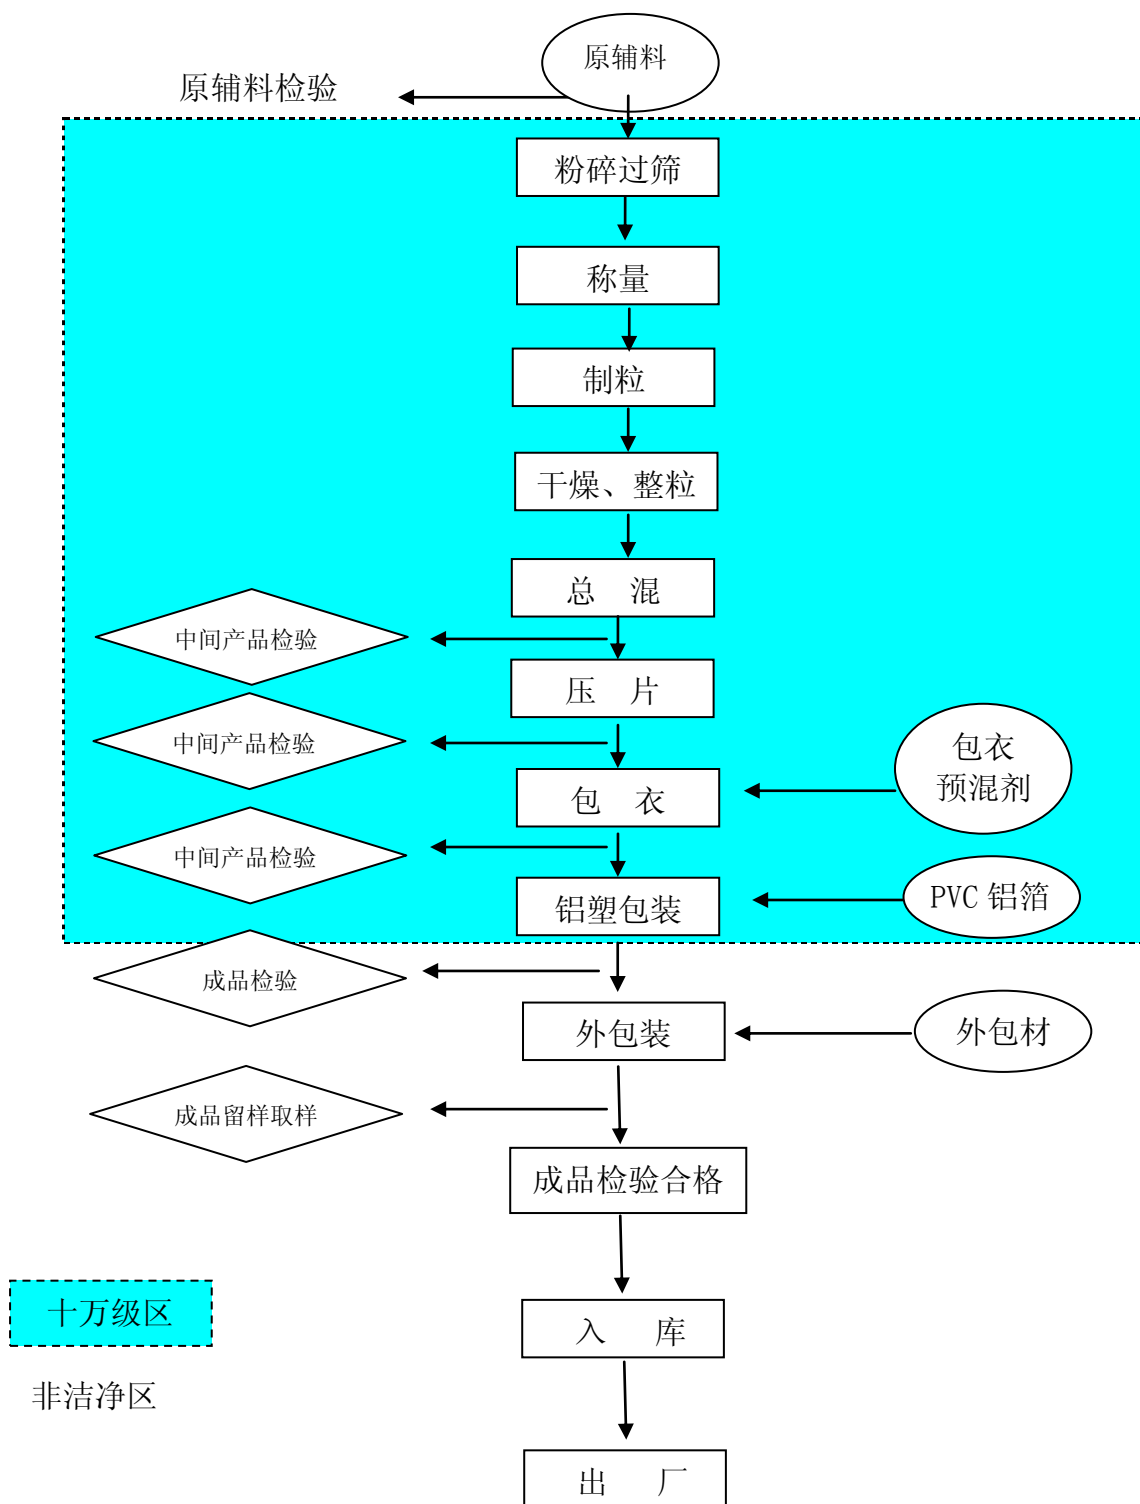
原辅料

原辅料检验

粉碎过筛

称量

制粒

干燥、整粒

总 混

中间产品检验

压 片

中间产品检验

包 衣

包衣
预混剂

中间产品检验

铝塑包装

PVC 铝箔

成品检验

外包装

外包材

成品留样取样

成品检验合格

十万级区

入 库

非洁净区

出 厂